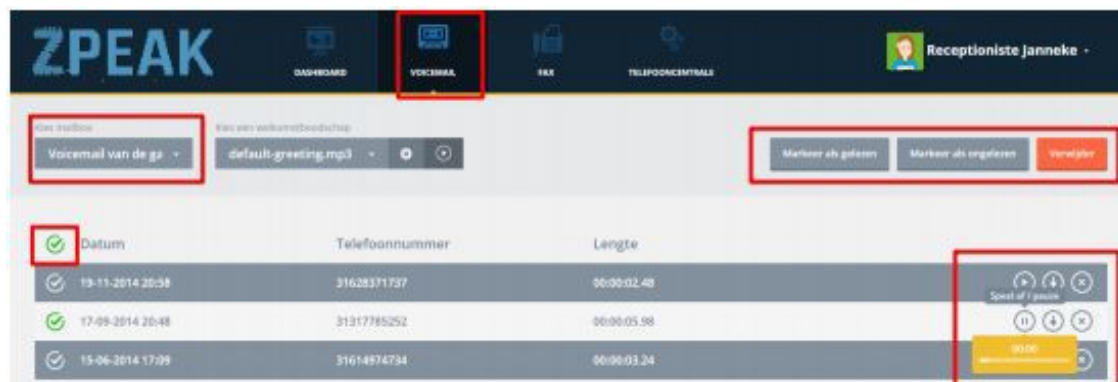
ZPEAK

DASHBOARD

VOICEMAIL

FAX

TELEFOONCENTRALE

Receptioniste Janneke

Kies mailbox

Voicemail van de ga

Kies een welkomstboodschap

default-greeting.mp3

Markeer als gelezen

Markeer als ongelezen

Verwijder

| Datum | Telefoonnummer | Lengte |
|---|---|---|
| 19-11-2014 20:58 | 31628371737 | 00:00:02.48 |
| 17-09-2014 20:48 | 31317785252 | 00:00:05.98 |
| 15-06-2014 17:09 | 31614974734 | 00:00:03.24 |

Speel af / pauze

00:00